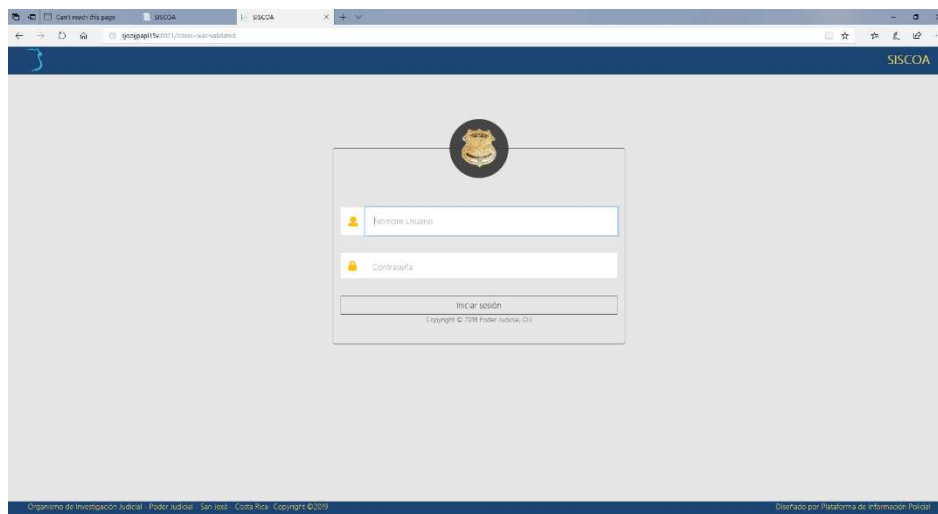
Can't reach this page
SISCOA
SISCOA

sjoojpapl15v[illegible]

SISCOA

Nombre Usuario

Contraseña

Iniciar sesión

Copyright © 2018 Poder Judicial, OIJ

Organismo de Investigación Judicial - Poder Judicial - San José - Costa Rica - Copyright ©2019

Diseñado por Plataforma de Información Policial